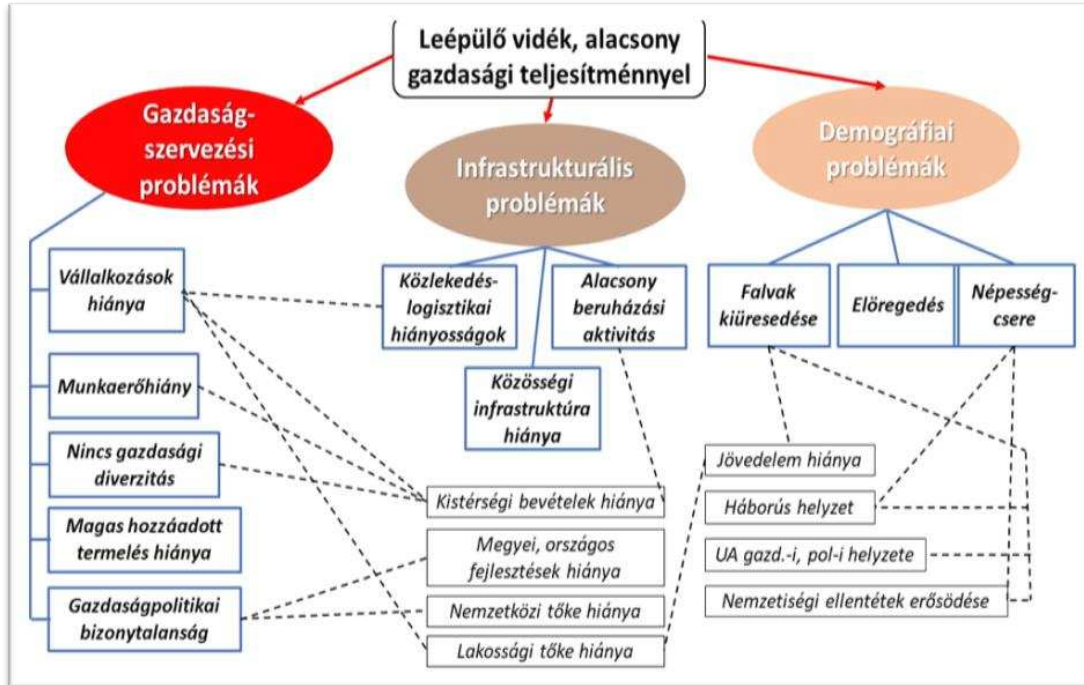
Leépülő vidék, alacsony gazdasági teljesítménnyel

Gazdaság-szervezési problémák

Infrastrukturális problémák

Demográfiai problémák

Vállalkozások hiánya

Munkaerőhiány

Nincs gazdasági diverzitás

Magas hozzáadott termelés hiánya

Gazdaságpolitikai bizonytalanság

Közlekedés-logisztikai hiányosságok

Alacsony beruházási aktivitás

Közösségi infrastruktúra hiánya

Falvak kiüresedése

Elöregedés

Népesség-csere

Kistérségi bevételek hiánya

Megyei, országos fejlesztések hiánya

Nemzetközi tőke hiánya

Lakossági tőke hiánya

Jövedelem hiánya

Háborús helyzet

UA gazd.-i, pol-i helyzete

Nemzetiségi ellentétek erősödése